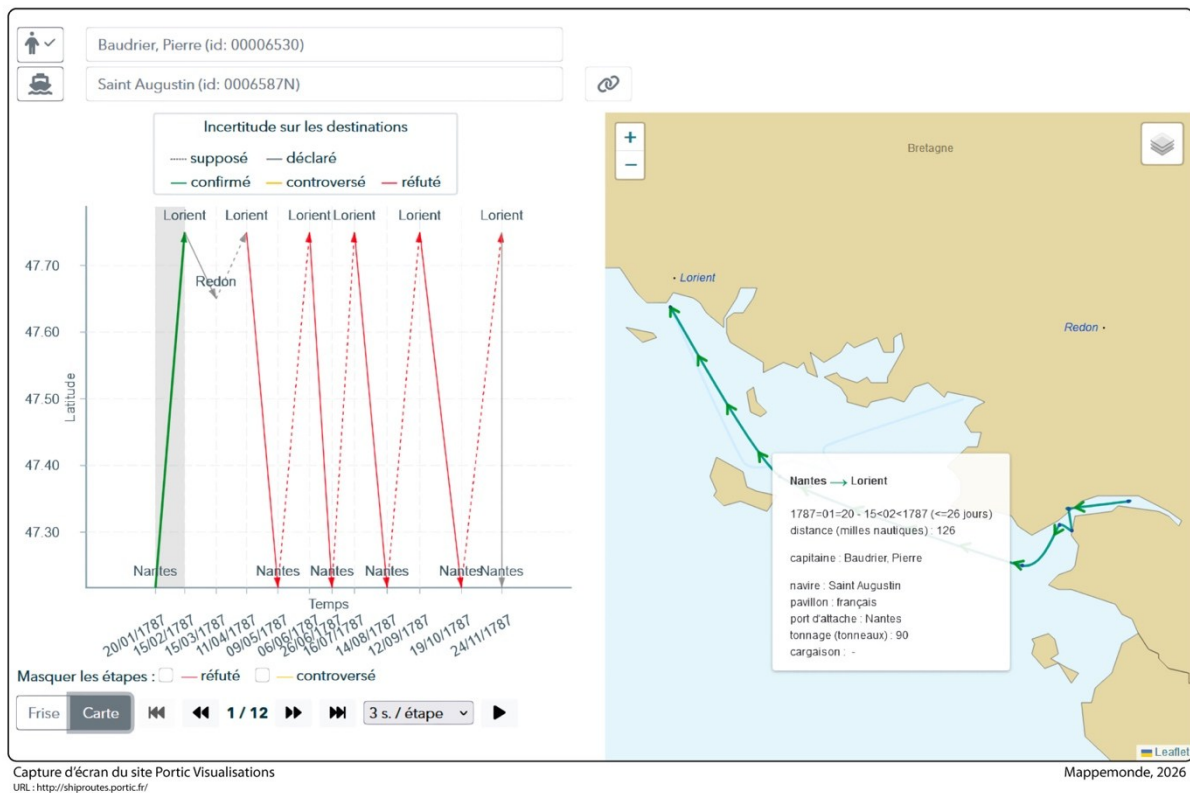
Baudrier, Pierre (id: 00006530)

Saint Augustin (id: 0006587N)

Incertitude sur les destinations
supposé — déclaré
— confirmé — controversé — réfuté

Lorient Lorient Lorient Lorient Lorient Lorient

47.70
47.60
47.50
47.40
47.30

Latitude

Redon

Nantes Nantes Nantes Nantes Nantes Nantes

Temps

20/01/1787 15/02/1787 15/03/1787 11/04/1787 09/05/1787 06/06/1787 26/06/1787 16/07/1787 14/08/1787 12/09/1787 19/10/1787 24/11/1787

Masquer les étapes : — réfuté — controversé

Frise Carte 1 / 12 3 s. / étape

+
−
Bretagne
Lorient
Redon

Nantes → Lorient

1787=01=20 - 15<02<1787 (<=26 jours)
distance (milles nautiques) : 126

capitaine : Baudrier, Pierre

navire : Saint Augustin
pavillon : français
port d'attache : Nantes
tonnage (tonneaux) : 90
cargaison : -

Leaflet

Capture d'écran du site Portic Visualisations
URL : http://shiproutes.portic.fr/

Mappemonde, 2026